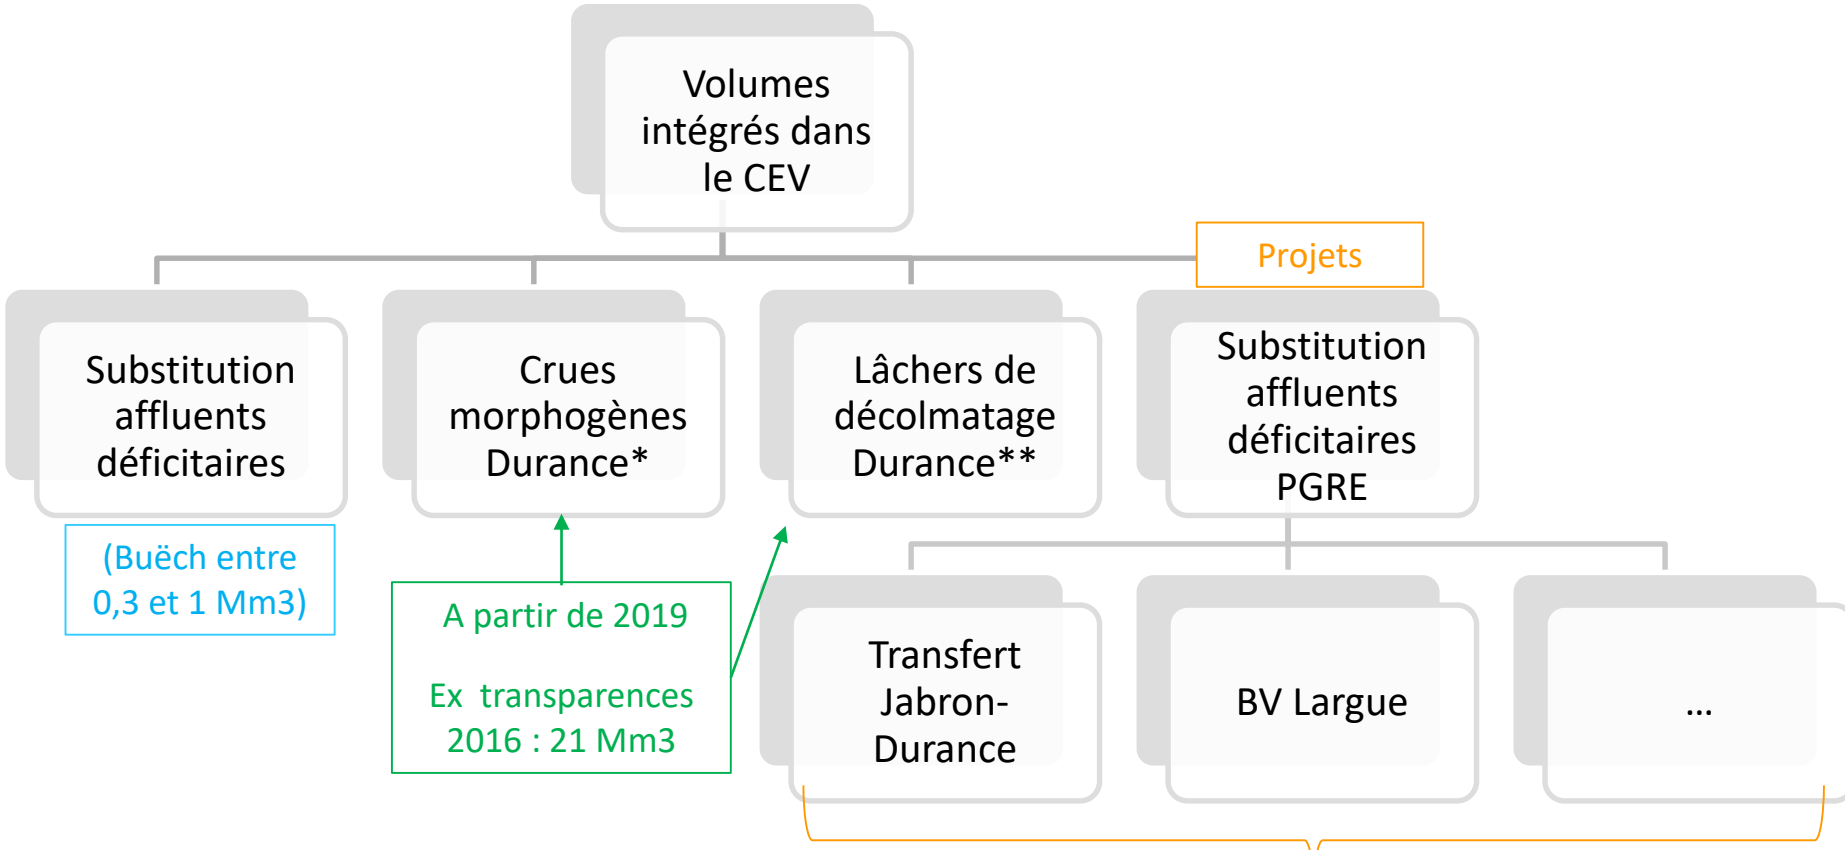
Volumes intégrés dans le CEV

Projets

Substitution affluents déficitaires

(Buëch entre 0,3 et 1 Mm3)

Crues morphogènes Durance*

Lâchers de décolmatage Durance**

Substitution affluents déficitaires PGRE

A partir de 2019

Ex transparences 2016 : 21 Mm3

Transfert Jabron-Durance

BV Largue

...